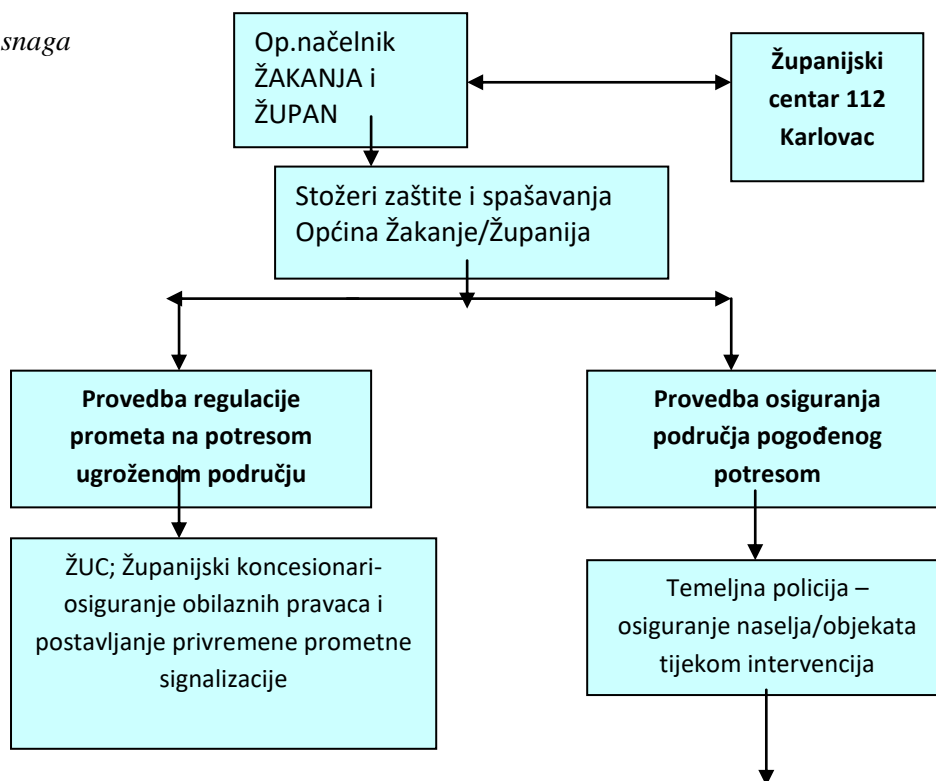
snaga

Op.načelnik ŽAKANJA i ŽUPAN

Županijski centar 112 Karlovac

Stožeri zaštite i spašavanja Općina Žakanje/Županija

Provedba regulacije prometa na potresom ugroženom području

Provedba osiguranja područja pogođenog potresom

ŽUC; Županijski koncesionari- osiguranje obilaznih pravaca i postavljanje privremene prometne signalizacije

Temeljna policija – osiguranje naselja/objekata tijekom intervencija